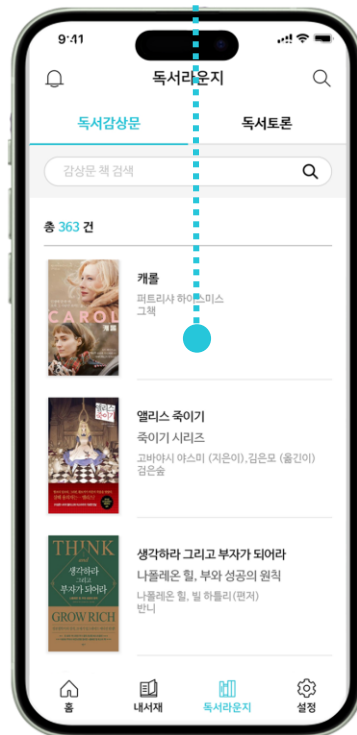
9:41

독서라운지

독서감상문
독서토론

감상문 책 검색

총 363 건

CAROL 캐롤
캐롤
퍼트리샤 하이스미스
그책

앨리스 죽이기
앨리스 죽이기
죽이기 시리즈
고바야시 야스미 (지은이),김은모 (옮긴이)
검은숲

THINK and 생각하라 그리고 부자가 되어라 GROW RICH
생각하라 그리고 부자가 되어라
나폴레온 힐, 부와 성공의 원칙
나폴레온 힐, 빌 하틀리(편저)
반니

홈
내서재
독서라운지
설정